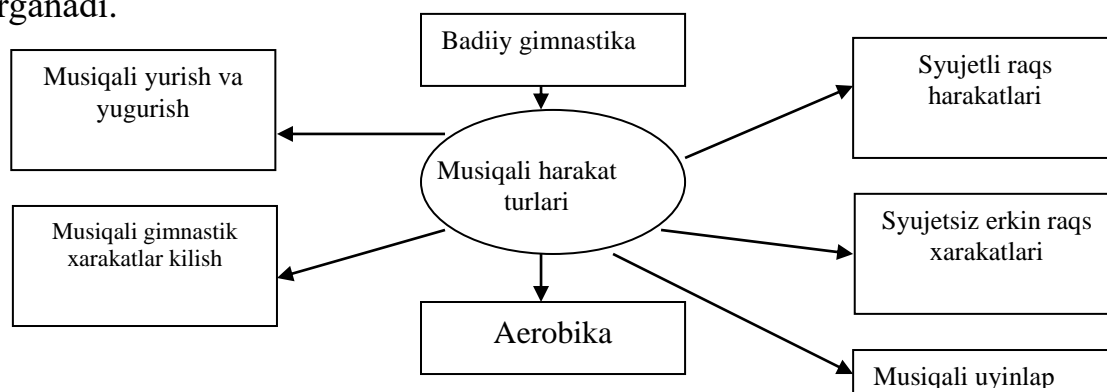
rganadi.

Badiiy gimnastika

Musiqali yurish va yugurish

Syujetli raqs harakatlari

Musiqali harakat turlari

Musiqali gimnastik xarakatlar kilish

Syujetsiz erkin raqs xarakatlari

Aerobika

Musiqali uyinlap